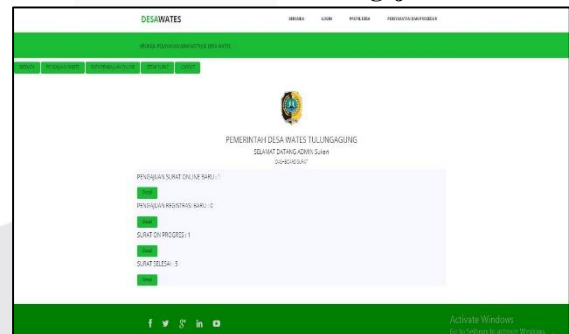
DESAWATES

BERANDA LOGIN PENGADUAN PERSYARATAN PENGAJUAN

WEBSITE PELAYANAN ADMINISTRASI DESA WATES

BERANDA PENDUDUK WATES SURAT PENGAJUAN ONLINE SETTING SURAT LOGOUT

PEMERINTAH DESA WATES TULUNGAGUNG

SELAMAT DATANG ADMIN Suliani

DASHBOARD SURAT

PENGAJUAN SURAT ONLINE BARU : 1

Detail

PENGAJUAN REGISTRASI BARU : 0

Detail

SURAT ON PROGRESS : 1

Detail

SURAT SELESAI : 3

Detail

f 𝕐 g+ in ▣

Activate Windows
Go to Settings to activate Windows.